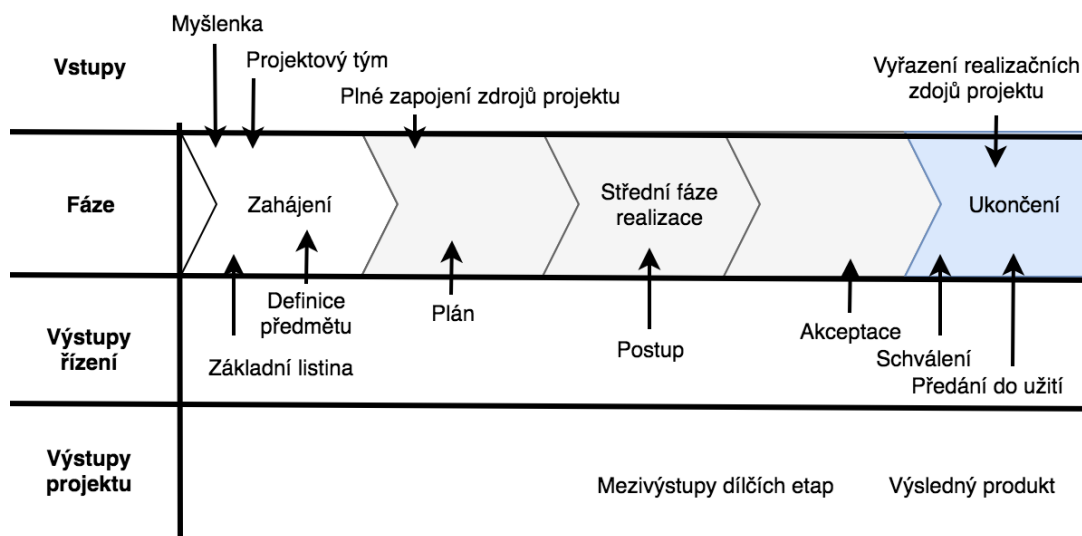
Myšlenka

Vstupy

Projektový tým

Plné zapojení zdrojů projektu

Vyřazení realizačních zdojů projektu

Fáze

Zahájení

Střední fáze realizace

Ukončení

Definice předmětu

Plán

Výstupy řízení

Základní listina

Postup

Akceptace

Schválení

Předání do užití

Výstupy projektu

Mezivýstupy dílčích etap

Výsledný produkt